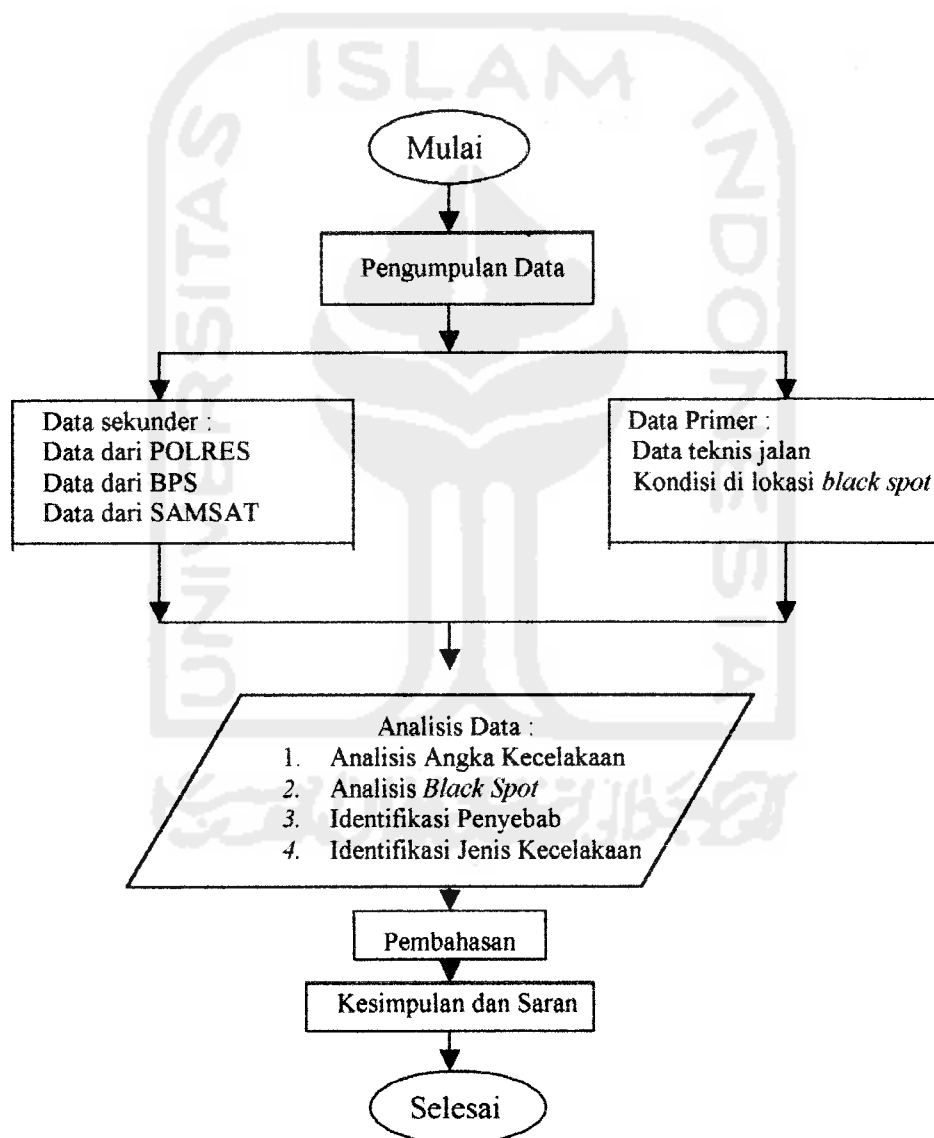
ISLAM

Mulai

Pengumpulan Data

Data sekunder :
Data dari POLRES
Data dari BPS
Data dari SAMSAT

Data Primer :
Data teknis jalan
Kondisi di lokasi *black spot*

Analisis Data :
1. Analisis Angka Kecelakaan
2. Analisis *Black Spot*
3. Identifikasi Penyebab
4. Identifikasi Jenis Kecelakaan

Pembahasan

Kesimpulan dan Saran

Selesai